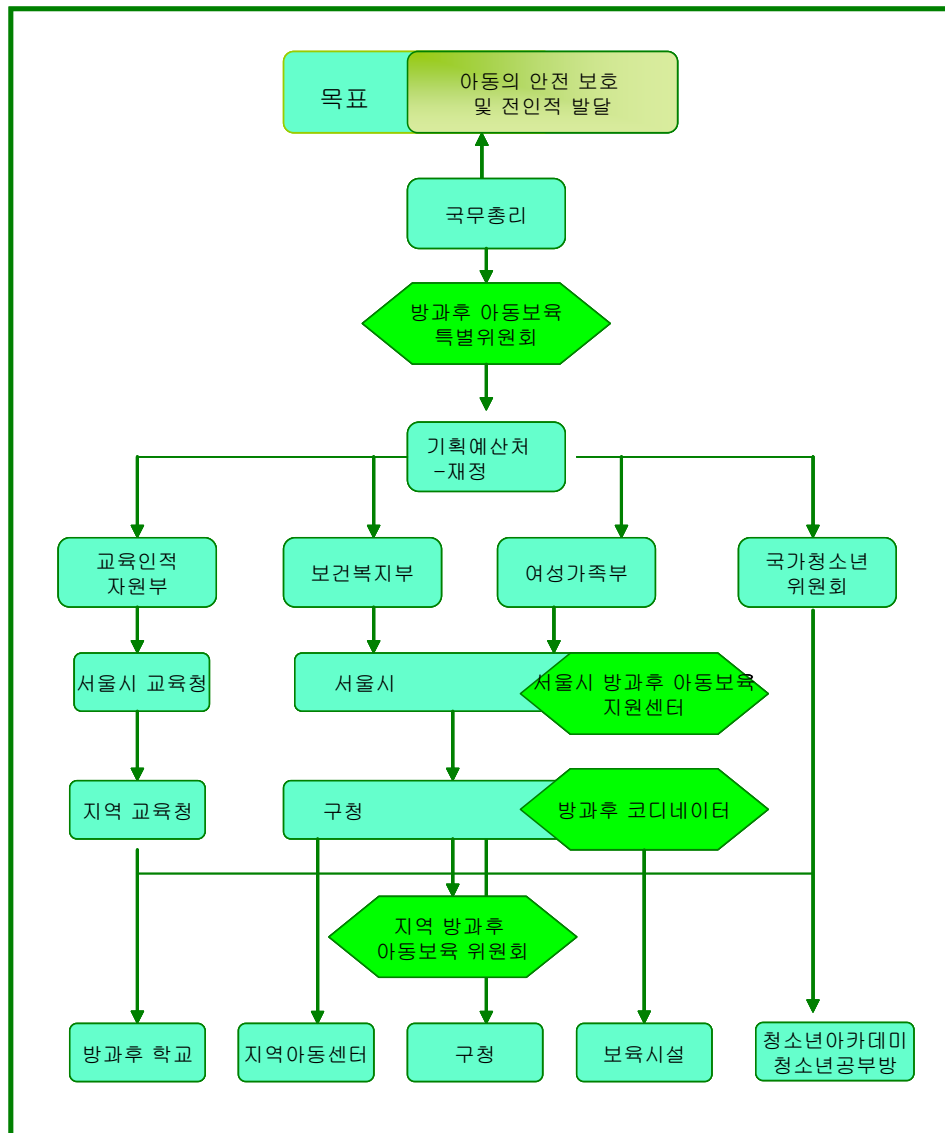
목표

아동의 안전 보호 및 전인적 발달

국무총리

방과후 아동보육 특별위원회

기획예산처 -재정

교육인적 자원부

보건복지부

여성가족부

국가청소년 위원회

서울시 교육청

서울시

서울시 방과후 아동보육 지원센터

지역 교육청

구청

방과후 코디네이터

지역 방과후 아동보육 위원회

방과후 학교

지역아동센터

구청

보육시설

청소년아카데미 청소년공부방